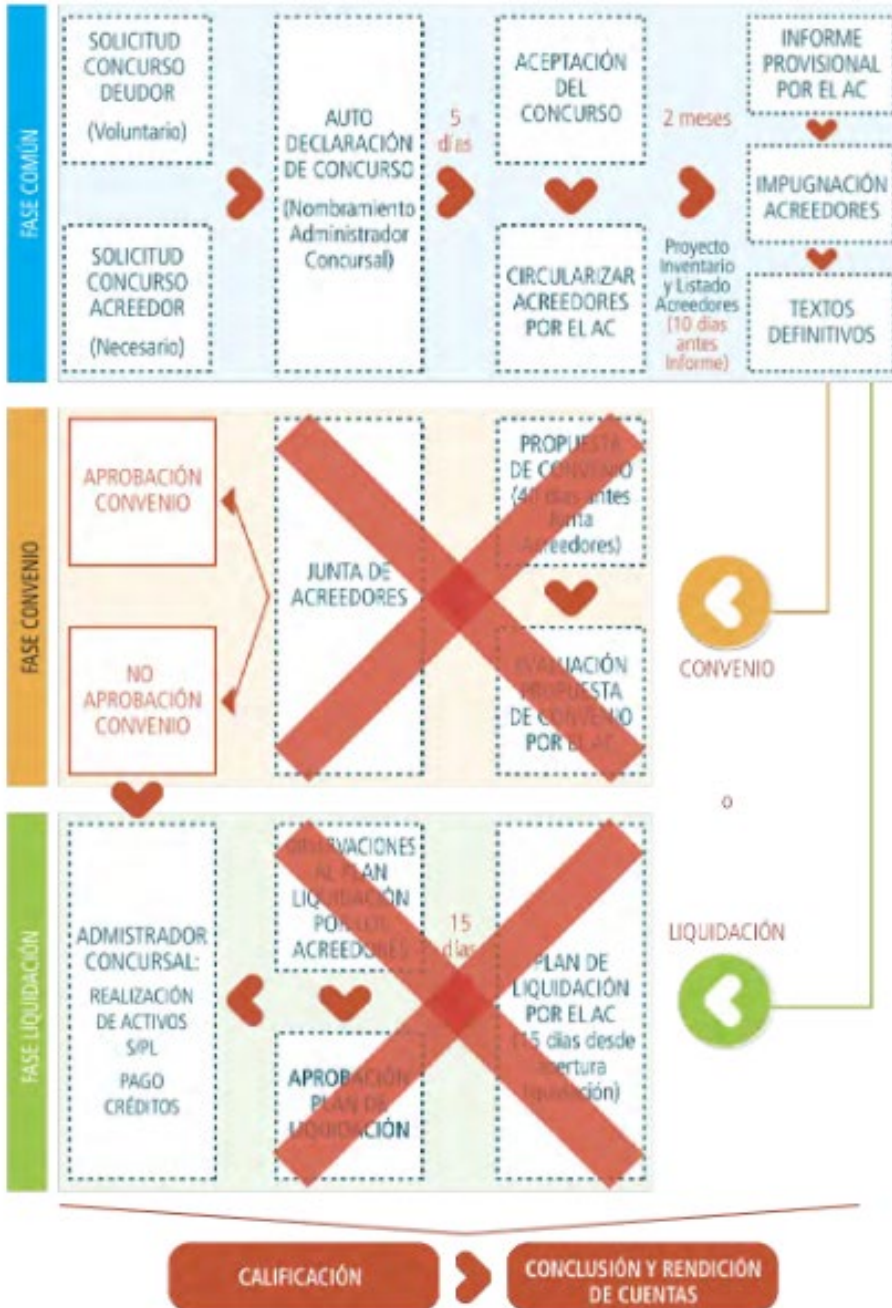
FASE COMÚN

SOLICITUD CONCURSO DEUDOR (Voluntario)

SOLICITUD CONCURSO ACREEDOR (Necesario)

AUTO DECLARACIÓN DE CONCURSO (Nombramiento Administrador Concursal)

5 días

ACEPTACIÓN DEL CONCURSO

CIRCULARIZAR ACREEDORES POR EL AC

2 meses

Proyecto Inventario y Listado Acreedores (10 días antes Informe)

INFORME PROVISIONAL POR EL AC

IMPUGNACIÓN ACREEDORES

TEXTOS DEFINITIVOS

FASE CONVENIO

APROBACIÓN CONVENIO

NO APROBACIÓN CONVENIO

JUNTA DE ACREEDORES

PROPUESTA DE CONVENIO (40 días antes Junta Acreedores)

EVALUACIÓN PROPUESTA DE CONVENIO POR EL AC

CONVENIO

o

FASE LIQUIDACIÓN

ADMISTRADOR CONCURSAL: REALIZACIÓN DE ACTIVOS S/PL PAGO CRÉDITOS

OBSERVACIONES AL PLAN LIQUIDACIÓN POR LOS ACREEDORES

15 días

APROBACIÓN PLAN DE LIQUIDACIÓN

PLAN DE LIQUIDACIÓN POR EL AC (15 días desde apertura liquidación)

LIQUIDACIÓN

CALIFICACIÓN

CONCLUSIÓN Y RENDICIÓN DE CUENTAS